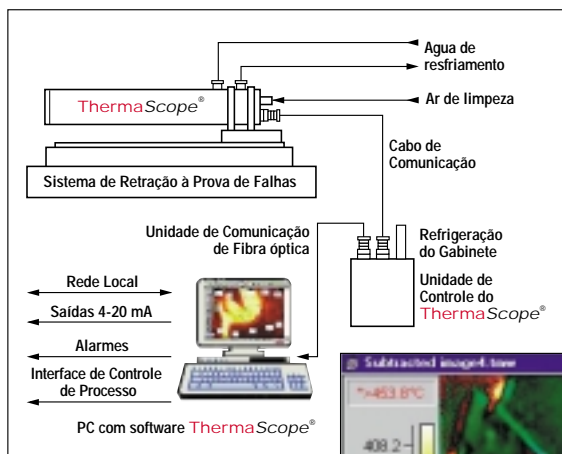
Agua de resfriamento

ThermaScope®

Ar de limpeza

Cabo de Comunicação

Sistema de Retração à Prova de Falhas

Unidade de Comunicação de Fibra óptica

Refrigeração do Gabinete

Unidade de Controle do ThermaScope®

Rede Local

Saídas 4-20 mA

Alarmes

Interface de Controle de Processo

PC com software ThermaScope®

Subtracted image1.tme

T=453.6°C

408.2